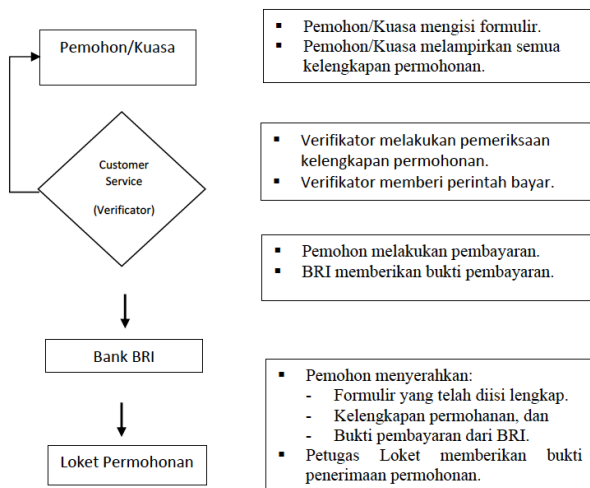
Pemohon/Kuasa

▪ Pemohon/Kuasa mengisi formulir.
▪ Pemohon/Kuasa melampirkan semua kelengkapan permohonan.

Customer Service

(Verificator)

▪ Verifikator melakukan pemeriksaan kelengkapan permohonan.
▪ Verifikator memberi perintah bayar.

▪ Pemohon melakukan pembayaran.
▪ BRI memberikan bukti pembayaran.

Bank BRI

▪ Pemohon menyerahkan:
- Formulir yang telah diisi lengkap.
- Kelengkapan permohanan, dan
- Bukti pembayaran dari BRI.
▪ Petugas Loket memberikan bukti penerimaan permohonan.

Loket Permohonan